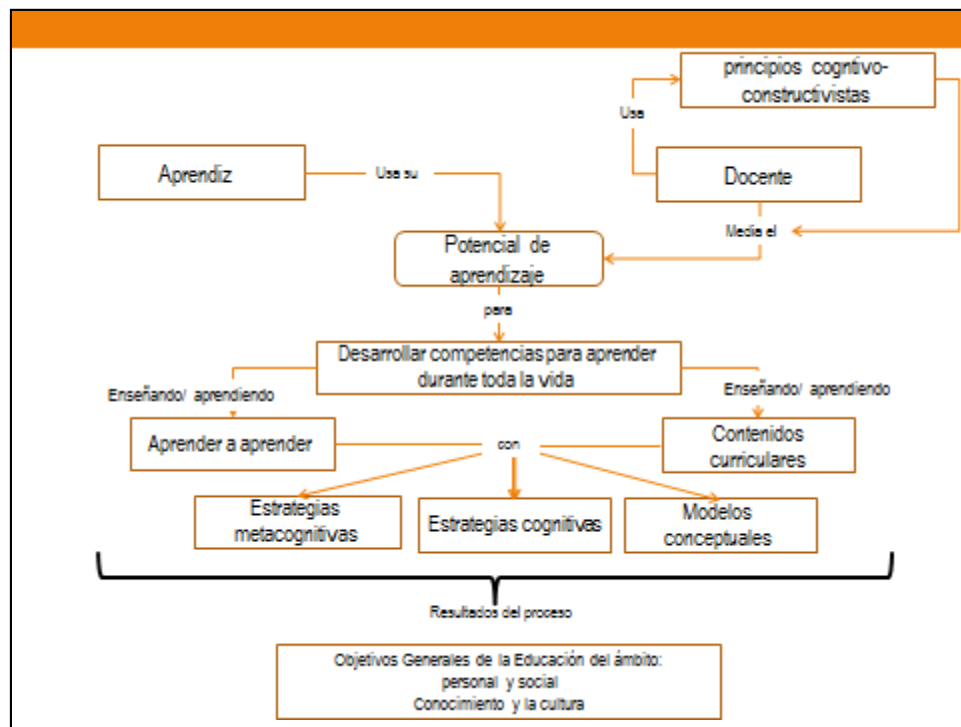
principios cognitivo-constructivistas

Usa

Aprendiz

Usa su

Docente

Media el

Potencial de aprendizaje

para

Desarrollar competencias para aprender durante toda la vida

Enseñando/ aprendiendo

Enseñando/ aprendiendo

Aprender a aprender

con

Contenidos curriculares

Estrategias metacognitivas

Estrategias cognitivas

Modelos conceptuales

Resultados del proceso

Objetivos Generales de la Educación del ámbito:
personal y social
Conocimiento y la cultura